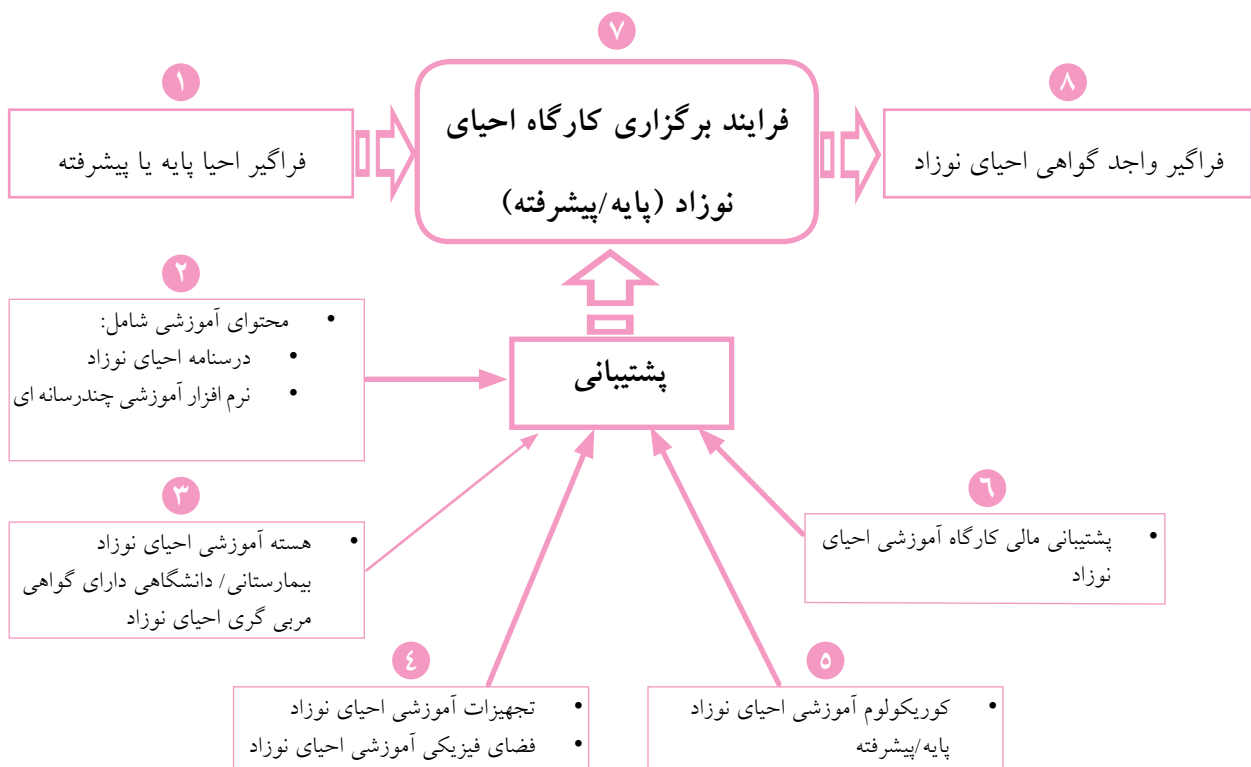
۷

فرایند برگزاری کارگاه احیای نوزاد (پایه/پیشرفته)

۱

فراگیر احیا پایه یا پیشرفته

۸

فراگیر واجد گواهی احیای نوزاد

۲

• محتوای آموزشی شامل:
• درسنامه احیای نوزاد
• نرم افزار آموزشی چندرسانه ای

پشتیبانی

۳

• هسته آموزشی احیای نوزاد بیمارستانی/ دانشگاهی دارای گواهی مربی گری احیای نوزاد

۶

• پشتیبانی مالی کارگاه آموزشی احیای نوزاد

۴

• تجهیزات آموزشی احیای نوزاد
• فضای فیزیکی آموزشی احیای نوزاد

۵

• کوریکولوم آموزشی احیای نوزاد پایه/پیشرفته